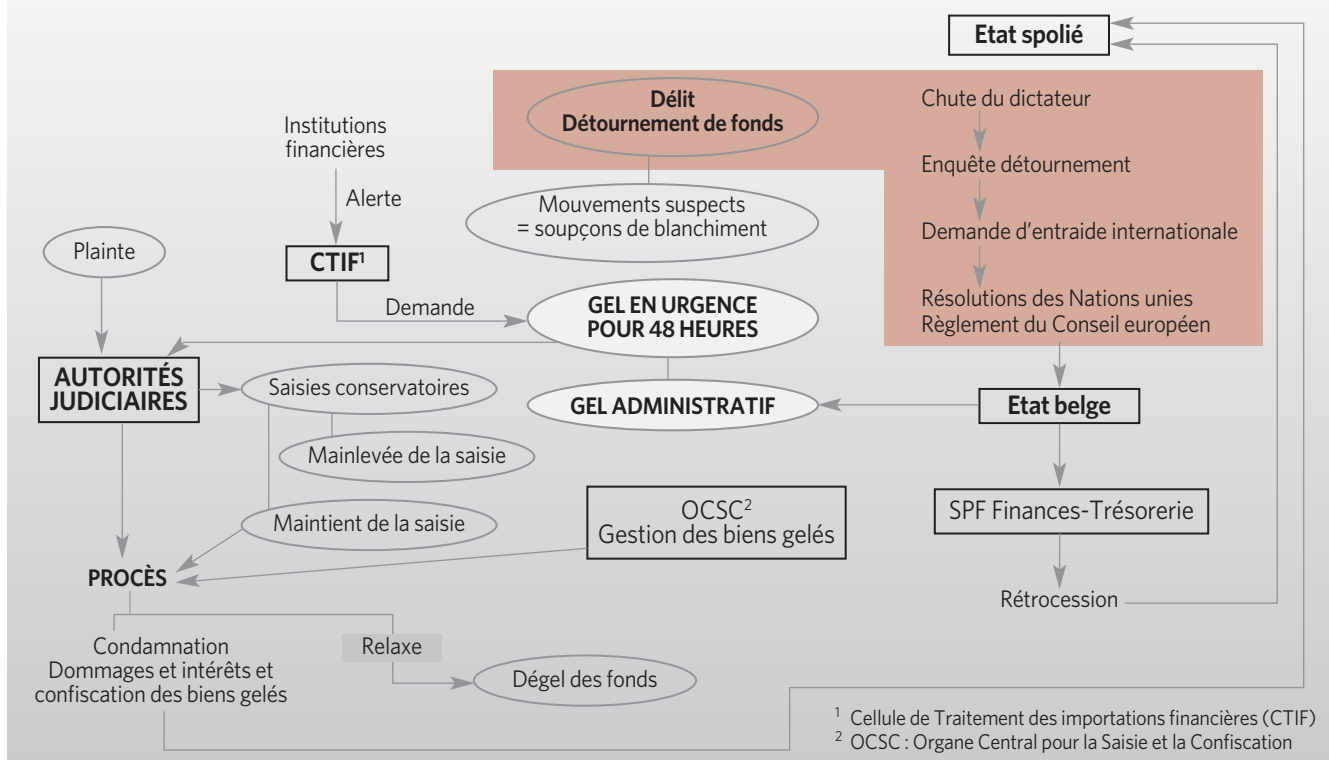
Etat spolié

Délit
Détournement de fonds

Chute du dictateur

Enquête détournement

Demande d'entraide internationale

Résolutions des Nations unies
Règlement du Conseil européen

Institutions financières

Alerte

Mouvements suspects
= soupçons de blanchiment

Plainte

CTIF$^1$

Demande

GEL EN URGENCE
POUR 48 HEURES

AUTORITÉS
JUDICIAIRES

Saisies conservatoires

GEL ADMINISTRATIF

Etat belge

Mainlevée de la saisie

Maintient de la saisie

OCSC$^2$
Gestion des biens gelés

SPF Finances-Trésorerie

PROCÈS

Rétrocession

Condamnation
Dommages et intérêts et
confiscation des biens gelés

Relaxe

Dégel des fonds

$^1$ Cellule de Traitement des importations financières (CTIF)
$^2$ OCSC : Organe Central pour la Saisie et la Confiscation